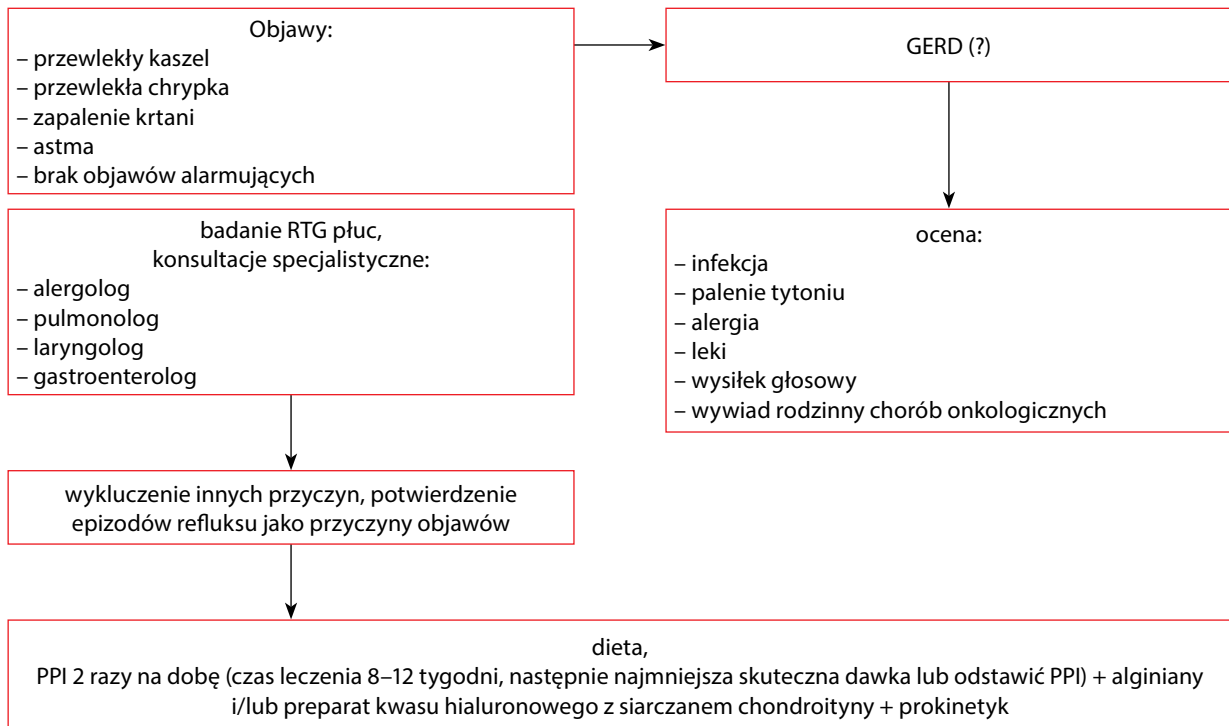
Objawy:
– przewlekły kaszel
– przewlekła chrypka
– zapalenie krtani
– astma
– brak objawów alarmujących

GERD (?)

ocena:
– infekcja
– palenie tytoniu
– alergia
– leki
– wysiłek głosowy
– wywiad rodzinny chorób onkologicznych

badanie RTG płuc,
konsultacje specjalistyczne:
– alergolog
– pulmonolog
– laryngolog
– gastroenterolog

wykluczenie innych przyczyn, potwierdzenie epizodów refluksu jako przyczyny objawów

dieta,
PPI 2 razy na dobę (czas leczenia 8–12 tygodni, następnie najmniejsza skuteczna dawka lub odstawić PPI) + alginiany i/lub preparat kwasu hialuronowego z siarczanem chondroityny + prokinetyk